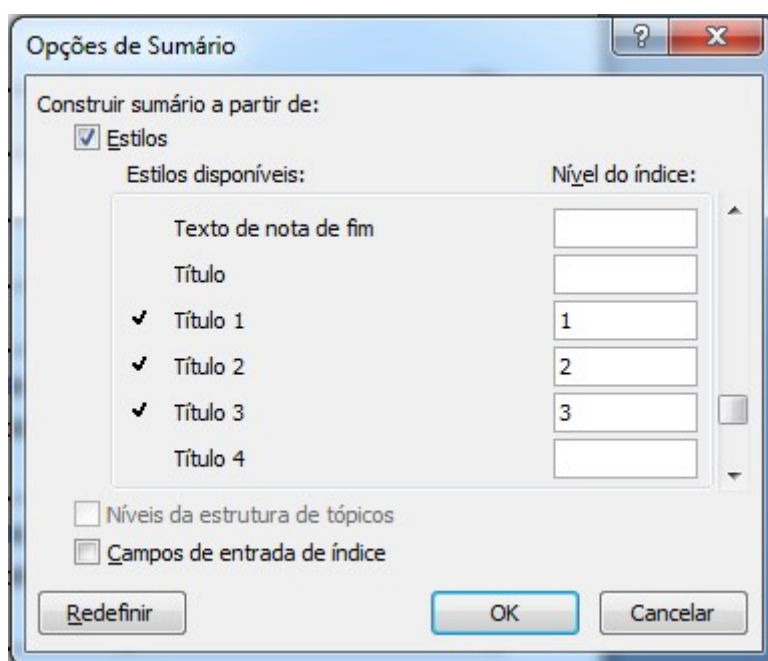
Opções de Sumário

?

X

Construir sumário a partir de:

Estilos

Estilos disponíveis:

Nível do índice:

Texto de nota de fim

Título

✔ Título 1 | 1

✔ Título 2 | 2

✔ Título 3 | 3

Título 4

Níveis da estrutura de tópicos

Campos de entrada de índice

Redefinir

OK

Cancelar